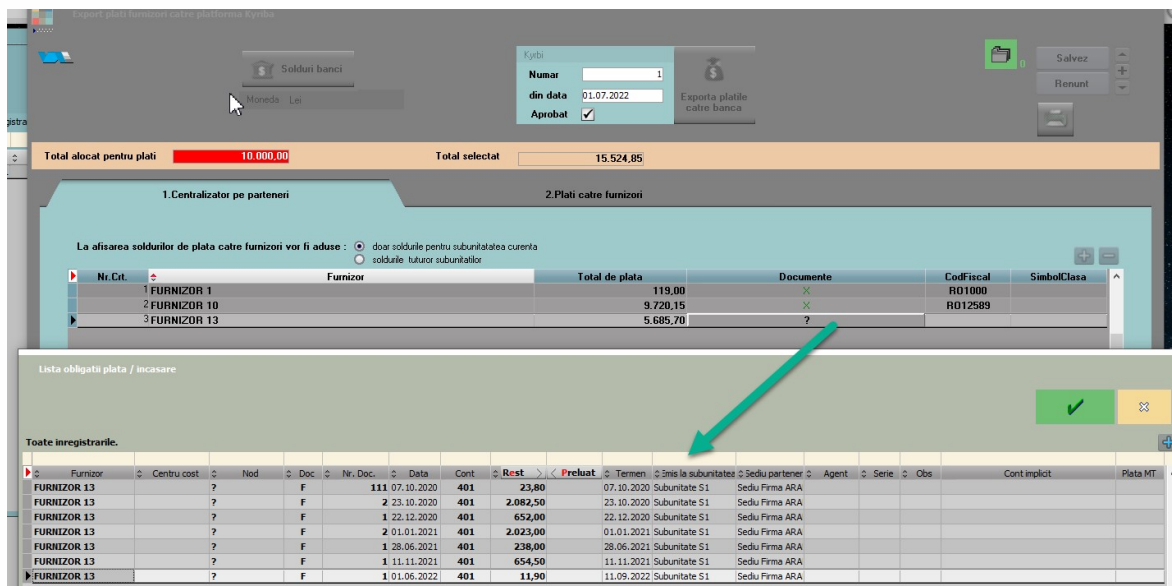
Export plati furnizori catre platforma Kyriba

Solduri banci

Moneda Lei

Kyribi
Numar 1
din data 01.07.2022
Aprobat ✓

Exporta platile catre banca

Salvez
Renunt

gistra

Total alocat pentru plati 10.000,00
Total selectat 15.524,85

1.Centralizator pe parteneri
2.Plati catre furnizori

La afisarea soldurilor de plata catre furnizori vor fi aduse : doar soldurile pentru subunitatatea curenta
soldurile tuturor subunitatilor

| Nr.Crt. | Furnizor | Total de plata | Documente | CodFiscal | SimbolClasa |
|---|---|---|---|---|---|
| 1 | FURNIZOR 1 | 119,00 | X | RO1000 | |
| 2 | FURNIZOR 10 | 9.720,15 | X | RO12589 | |
| 3 | FURNIZOR 13 | 5.685,70 | ? | | |

Lista obligatii plata / incasare

Toate inregistrarile.

| Furnizor | Centru cost | Nod | Doc | Nr. Doc. | Data | Cont | Rest | Preluat | Termen | Emis la subunitatea | Sediu partener | Agent | Serie | Obs | Cont implicit | Plata MT |
|---|---|---|---|---|---|---|---|---|---|---|---|---|---|---|---|---|
| FURNIZOR 13 | | ? | F | 111 | 07.10.2020 | 401 | 23,80 | | 07.10.2020 | Subunitate S1 | Sediu Firma ARA | | | | | |
| FURNIZOR 13 | | ? | F | 2 | 23.10.2020 | 401 | 2.082,50 | | 23.10.2020 | Subunitate S1 | Sediu Firma ARA | | | | | |
| FURNIZOR 13 | | ? | F | 1 | 22.12.2020 | 401 | 652,00 | | 22.12.2020 | Subunitate S1 | Sediu Firma ARA | | | | | |
| FURNIZOR 13 | | ? | F | 2 | 01.01.2021 | 401 | 2.023,00 | | 01.01.2021 | Subunitate S1 | Sediu Firma ARA | | | | | |
| FURNIZOR 13 | | ? | F | 1 | 28.06.2021 | 401 | 238,00 | | 28.06.2021 | Subunitate S1 | Sediu Firma ARA | | | | | |
| FURNIZOR 13 | | ? | F | 1 | 11.11.2021 | 401 | 654,50 | | 11.11.2021 | Subunitate S1 | Sediu Firma ARA | | | | | |
| FURNIZOR 13 | | ? | F | 1 | 01.06.2022 | 401 | 11,90 | | 11.09.2022 | Subunitate S1 | Sediu Firma ARA | | | | | |